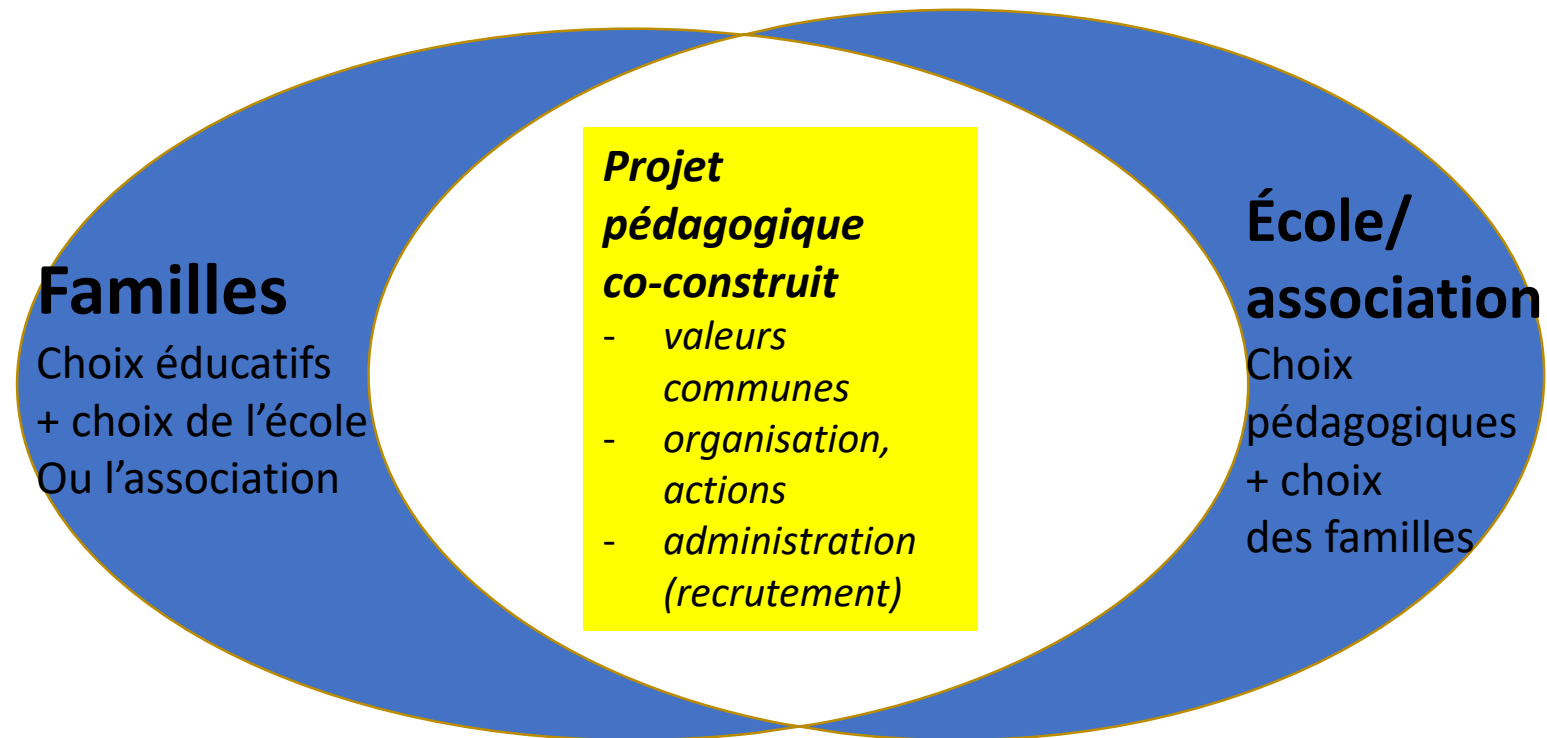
Familles
Choix éducatifs
+ choix de l’école
Ou l’association

Projet pédagogique co-construit
- valeurs communes
- organisation, actions
- administration (recrutement)

École/ association
Choix pédagogiques
+ choix des familles